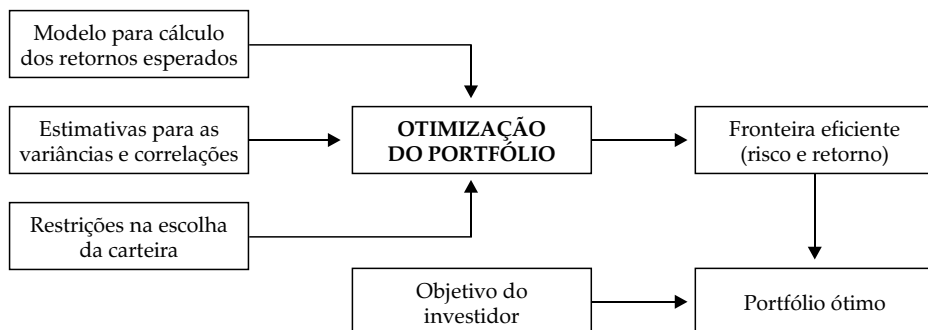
Modelo para cálculo dos retornos esperados

Estimativas para as variâncias e correlações

OTIMIZAÇÃO DO PORTFÓLIO

Fronteira eficiente (risco e retorno)

Restrições na escolha da carteira

Objetivo do investidor

Portfólio ótimo